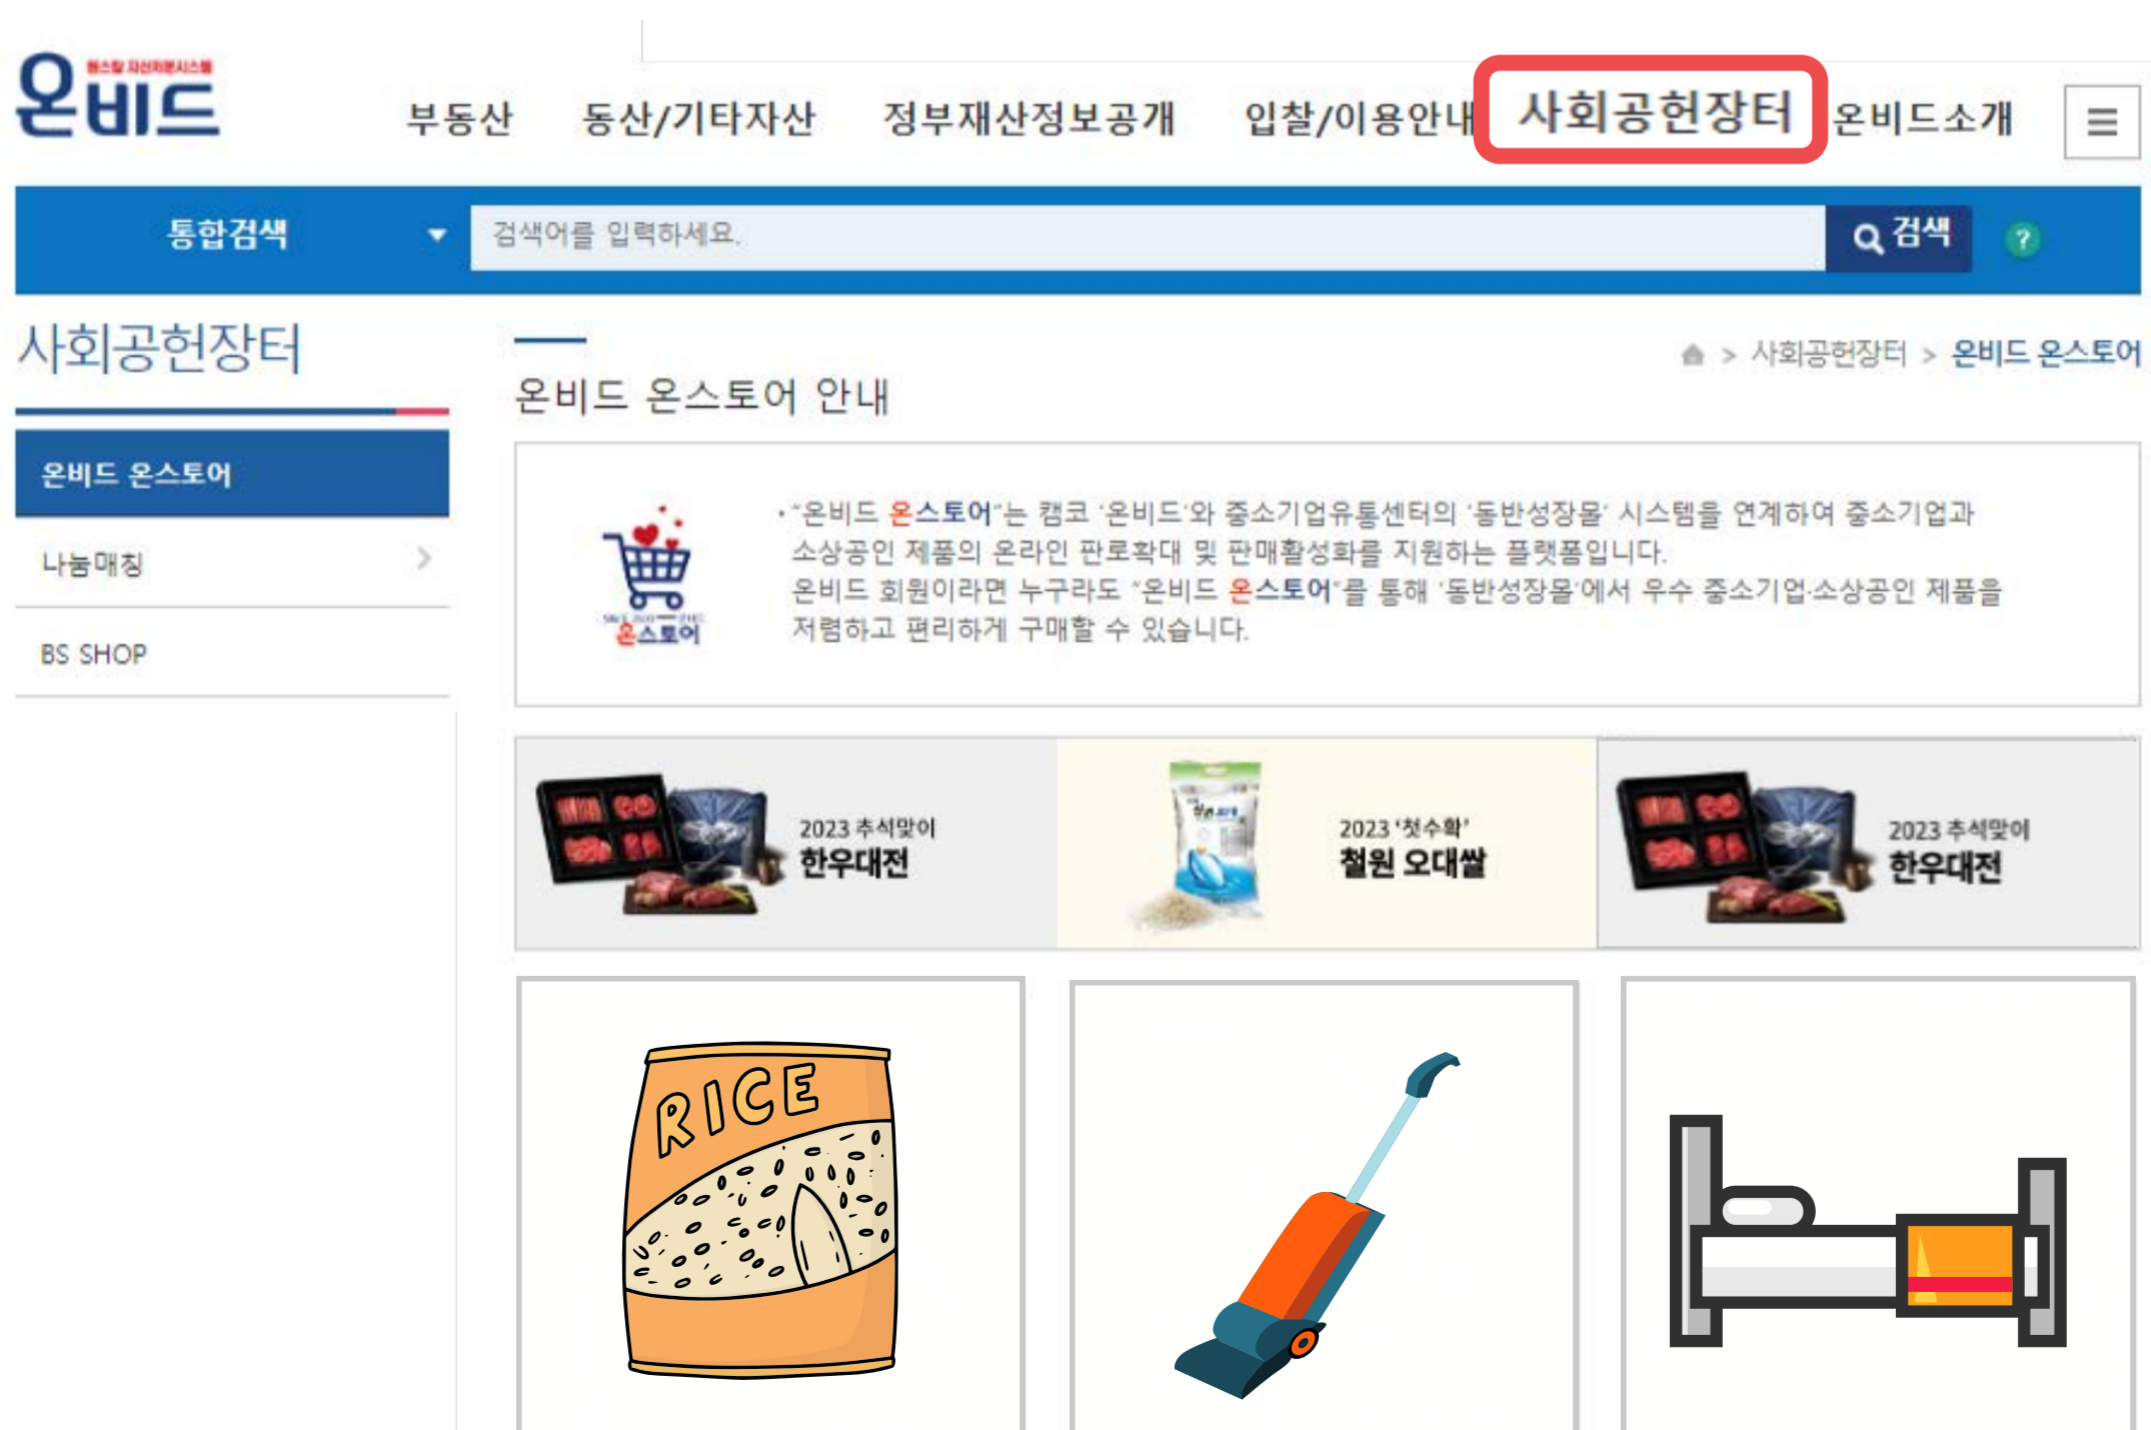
원스탑 자산처분시스템
온비드

부동산 동산/기타자산 정부재산정보공개 입찰/이용안내 사회공헌장터 온비드소개

통합검색
검색어를 입력하세요.
검색
?

사회공헌장터

온비드 온스토어
나눔매칭
BS SHOP

사회공헌장터 > 온비드 온스토어

온비드 온스토어 안내

온스토어

• "온비드 온스토어"는 캠코 '온비드'와 중소기업유통센터의 '동반성장몰' 시스템을 연계하여 중소기업과 소상공인 제품의 온라인 판로확대 및 판매활성화를 지원하는 플랫폼입니다.
온비드 회원이라면 누구라도 "온비드 온스토어"를 통해 '동반성장몰'에서 우수 중소기업·소상공인 제품을 저렴하고 편리하게 구매할 수 있습니다.

2023 추석맞이
한우대전

2023 '첫수확'
철원 오대쌀

2023 추석맞이
한우대전

RICE